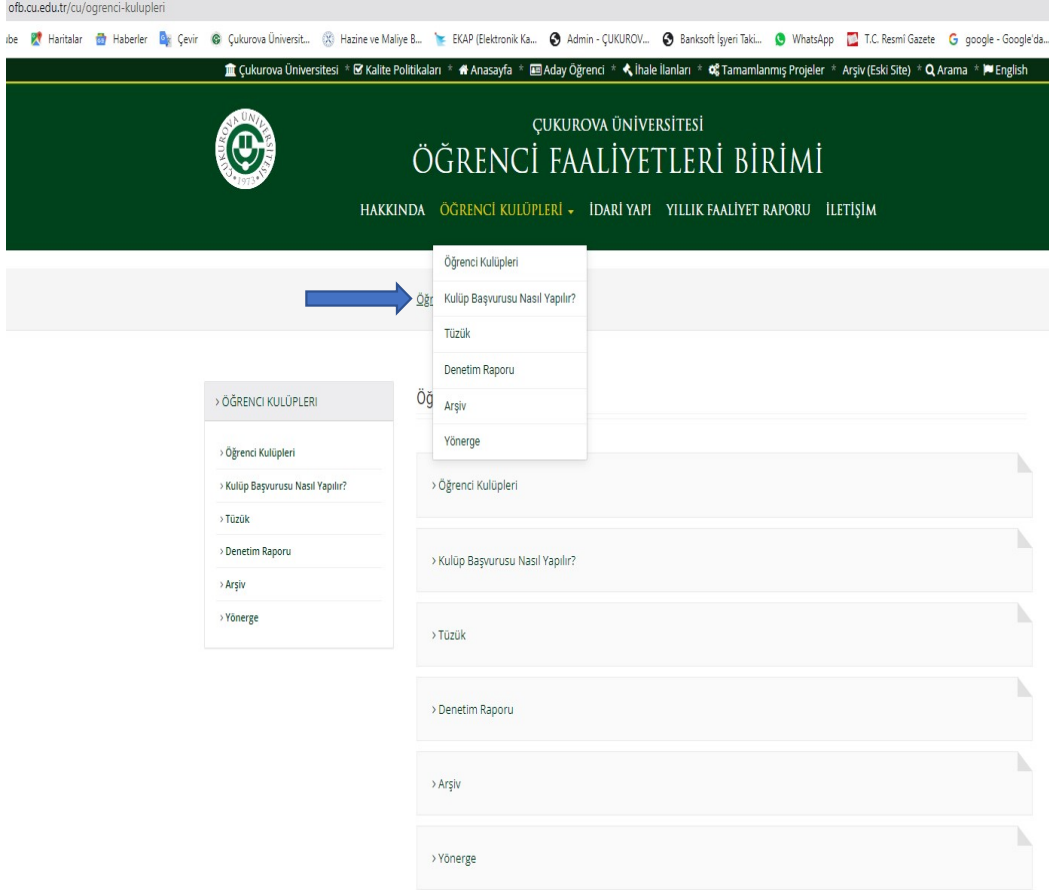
ofb.cu.edu.tr/cu/ogrenci-kulupleri

ibe Haritalar Haberler Çevir Çukurova Üniversit... Hazine ve Maliye B... EKAP (Elektronik Ka... Admin - ÇUKUROV... Banksoft İşyeri Taki... WhatsApp T.C. Resmî Gazete google - Google'da...

Çukurova Üniversitesi * Kalite Politikaları * Anasayfa * Aday Öğrenci * İhale İlanları * Tamamlanmış Projeler * Arşiv (Eski Site) * Arama * English

ÇUKUROVA ÜNİVERSİTESİ
ÖĞRENCİ FAALİYETLERİ BİRİMİ

HAKKINDA ÖĞRENCİ KULÜPLERİ İDARİ YAPI YILLIK FAALİYET RAPORU İLETİŞİM

Öğrenci Kulüpleri
Kulüp Başvurusu Nasıl Yapılır?
Tüzük
Denetim Raporu
Arşiv
Yönerge

Öğ

› ÖĞRENCI KULÜPLERI
› Öğrenci Kulüpleri
› Kulüp Başvurusu Nasıl Yapılır?
› Tüzük
› Denetim Raporu
› Arşiv
› Yönerge

Öğ

› Öğrenci Kulüpleri
› Kulüp Başvurusu Nasıl Yapılır?
› Tüzük
› Denetim Raporu
› Arşiv
› Yönerge